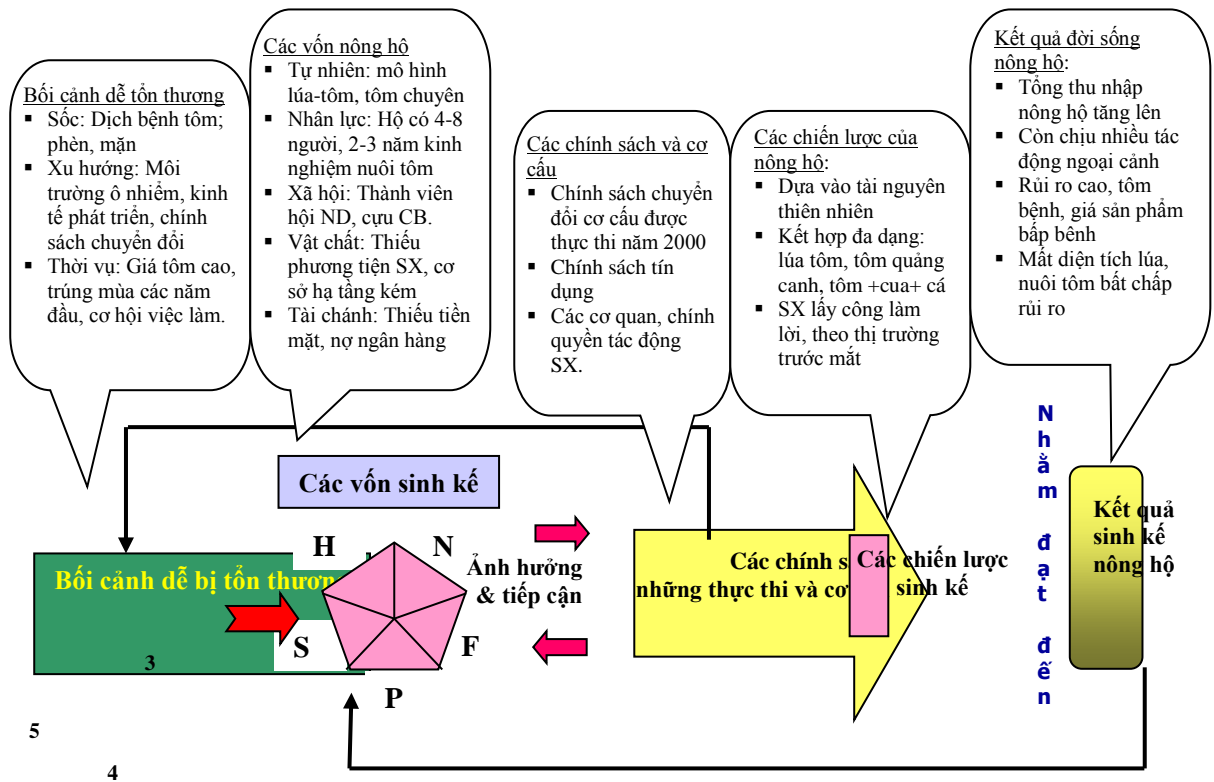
Bối cảnh dễ tổn thương
- Sốc: Dịch bệnh tôm; phèn, mặn
- Xu hướng: Môi trường ô nhiễm, kinh tế phát triển, chính sách chuyển đổi
- Thời vụ: Giá tôm cao, trúng mùa các năm đầu, cơ hội việc làm.

Các vốn nông hộ
- Tự nhiên: mô hình lúa-tôm, tôm chuyên
- Nhân lực: Hộ có 4-8 người, 2-3 năm kinh nghiệm nuôi tôm
- Xã hội: Thành viên hội ND, cựu CB.
- Vật chất: Thiếu phương tiện SX, cơ sở hạ tầng kém
- Tài chánh: Thiếu tiền mặt, nợ ngân hàng

Các chính sách và cơ cấu
- Chính sách chuyển đổi cơ cấu được thực thi năm 2000
- Chính sách tín dụng
- Các cơ quan, chính quyền tác động SX.

Các chiến lược của nông hộ:
- Dựa vào tài nguyên thiên nhiên
- Kết hợp đa dạng: lúa tôm, tôm quảng canh, tôm +cua+ cá
- SX lấy công làm lời, theo thị trường trước mắt

Kết quả đời sống nông hộ:
- Tổng thu nhập nông hộ tăng lên
- Còn chịu nhiều tác động ngoại cảnh
- Rủi ro cao, tôm bệnh, giá sản phẩm bấp bênh
- Mất diện tích lúa, nuôi tôm bất chấp rủi ro

Các vốn sinh kế

Bối cảnh dễ bị tổn thươn

H N S F P

Ảnh hưởng & tiếp cận

Các chính s những thực thi và cơ

Các chiến lược sinh kế

Nhằm đạt đến

Kết quả sinh kế nông hộ

3

5

4